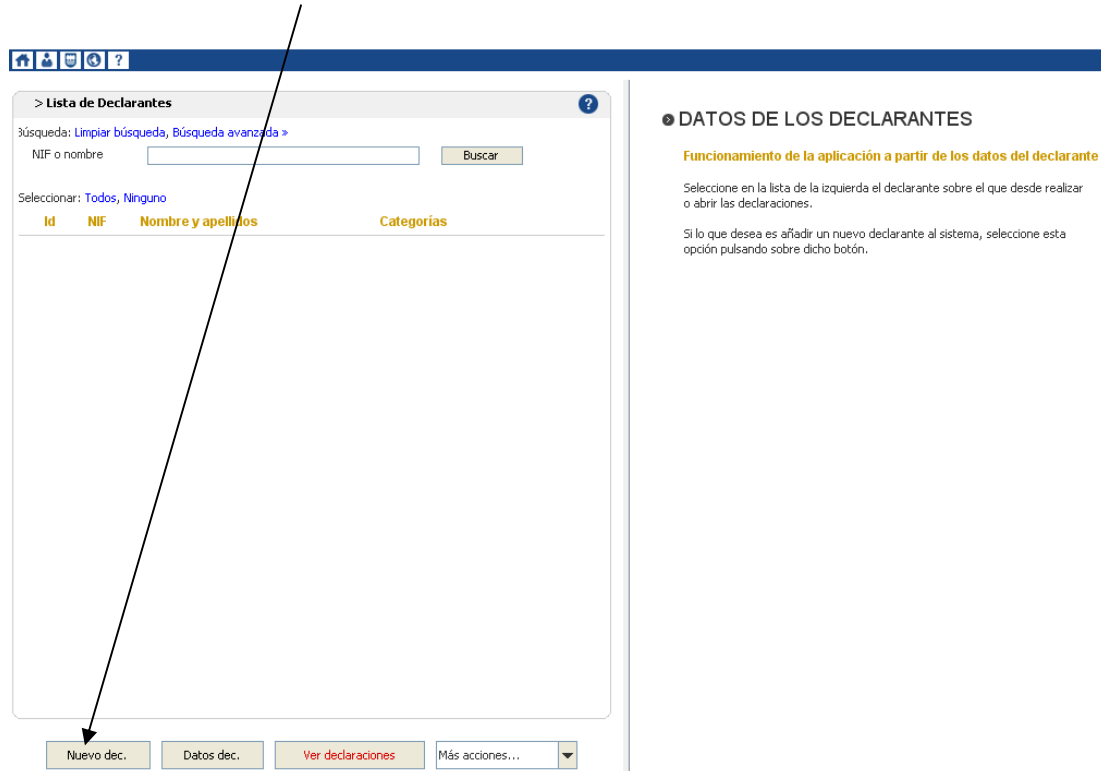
?

> Lista de Declarantes

?

Búsqueda: Limpiar búsqueda, Búsqueda avanzada »

NIF o nombre

Buscar

Seleccionar: Todos, Ninguno

| Id | NIF | Nombre y apellidos | Categorías |
|---|---|---|---|

Nuevo dec.

Datos dec.

Ver declaraciones

Más acciones...

DATOS DE LOS DECLARANTES

Funcionamiento de la aplicación a partir de los datos del declarante

Seleccione en la lista de la izquierda el declarante sobre el que desde realizar o abrir las declaraciones.

Si lo que desea es añadir un nuevo declarante al sistema, seleccione esta opción pulsando sobre dicho botón.